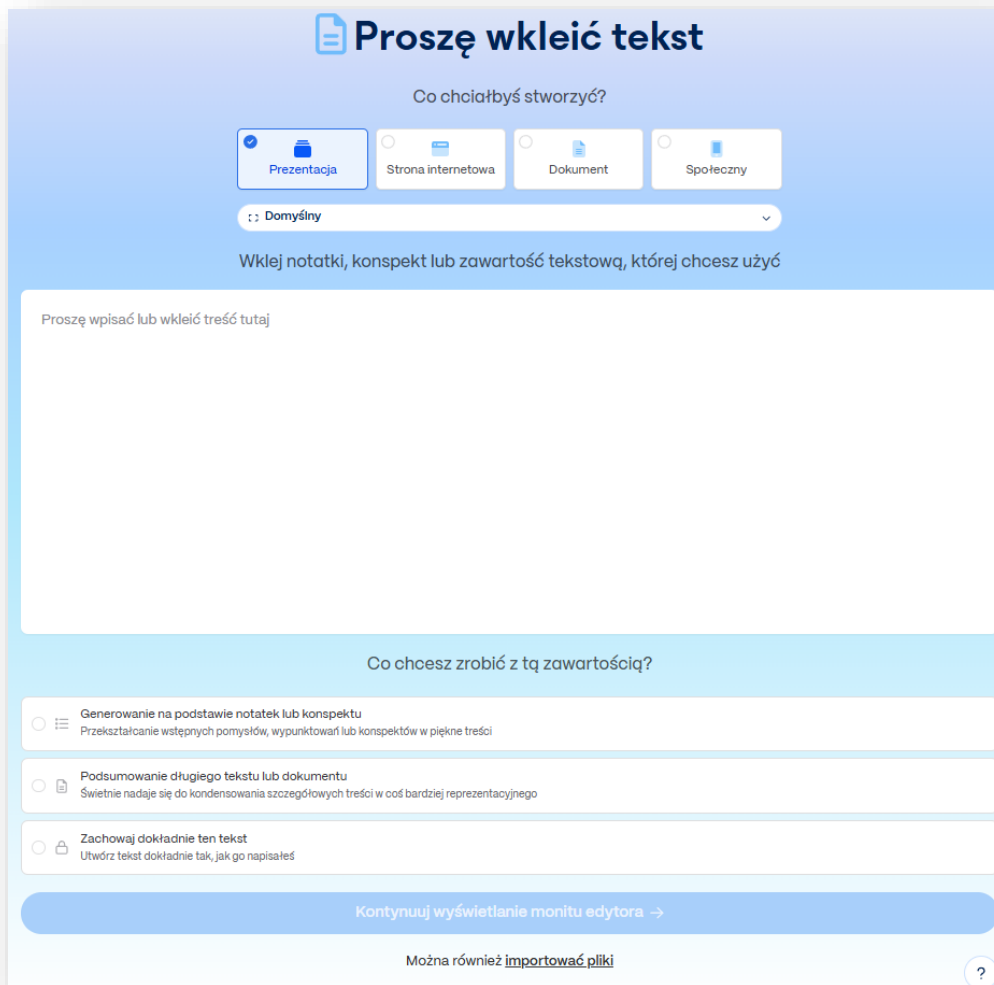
Proszę wkleić tekst

Co chciałbyś stworzyć?

Prezentacja

Strona internetowa

Dokument

Społeczny

Domyślny

Wklej notatki, konspekt lub zawartość tekstową, której chcesz użyć

Proszę wpisać lub wkleić treść tutaj

Co chcesz zrobić z tą zawartością?

Generowanie na podstawie notatek lub konspektu
Przekształcanie wstępnych pomysłów, wypunktowań lub konspektów w piękne treści

Podsumowanie długiego tekstu lub dokumentu
Świetnie nadaje się do kondensowania szczegółowych treści w coś bardziej reprezentacyjnego

Zachowaj dokładnie ten tekst
Utwórz tekst dokładnie tak, jak go napisałeś

Kontynuuj wyświetlanie monitu edytora →

Można również importować pliki

?